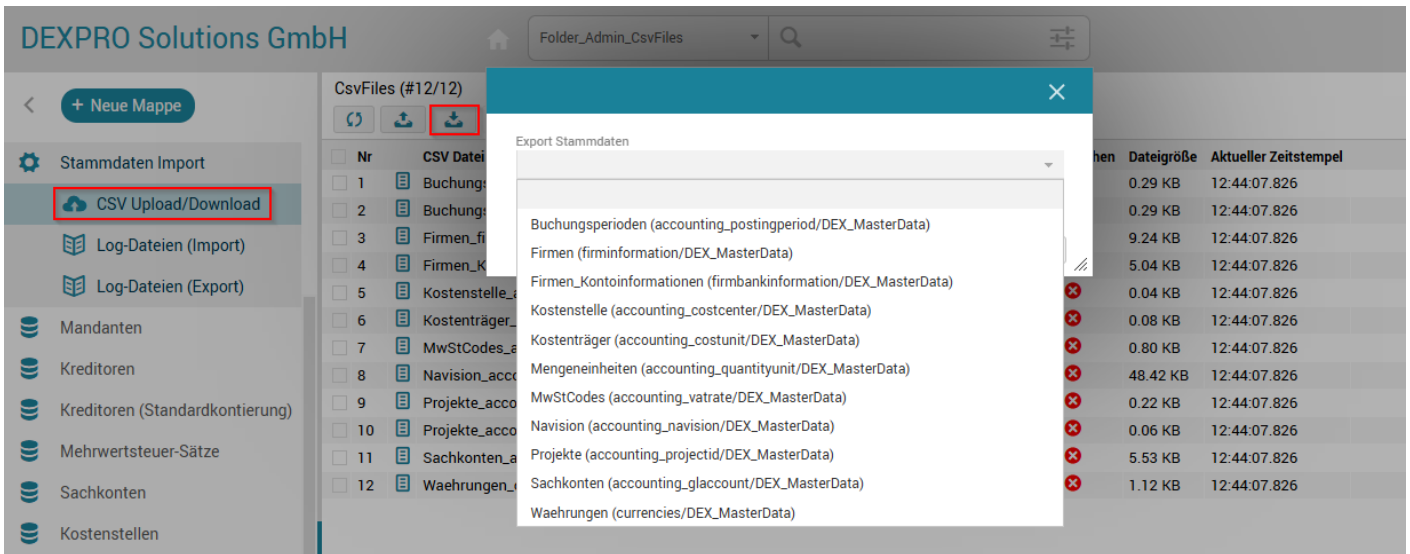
DEXPRO Solutions GmbH

Folder_Admin_CsvFiles

+ Neue Mappe

Stammdaten Import

CSV Upload/Download

Log-Dateien (Import)

Log-Dateien (Export)

Mandanten

Kreditoren

Kreditoren (Standardkontierung)

Mehrwertsteuer-Sätze

Sachkonten

Kostenstellen

CsvFiles (#12/12)

Export Stammdaten

Buchungsperioden (accounting_postingperiod/DEX_MasterData)
Firmen (firminformation/DEX_MasterData)
Firmen_Kontoinformationen (firmbankinformation/DEX_MasterData)
Kostenstelle (accounting_costcenter/DEX_MasterData)
Kostenträger (accounting_costunit/DEX_MasterData)
Mengeneinheiten (accounting_quantityunit/DEX_MasterData)
MwStCodes (accounting_vatrate/DEX_MasterData)
Navision (accounting_navision/DEX_MasterData)
Projekte (accounting_projectid/DEX_MasterData)
Sachkonten (accounting_glaccount/DEX_MasterData)
Waehrungen (currencies/DEX_MasterData)

| Nr | CSV Datei | hen | Dateigröße | Aktueller Zeitstempel |
|---|---|---|---|---|
| 1 | Buchungs |  | 0.29 KB | 12:44:07.826 |
| 2 | Buchungs |  | 0.29 KB | 12:44:07.826 |
| 3 | Firmen_fi |  | 9.24 KB | 12:44:07.826 |
| 4 | Firmen_K |  | 5.04 KB | 12:44:07.826 |
| 5 | Kostenstelle_a |  | 0.04 KB | 12:44:07.826 |
| 6 | Kostenträger_ |  | 0.08 KB | 12:44:07.826 |
| 7 | MwStCodes_a |  | 0.80 KB | 12:44:07.826 |
| 8 | Navision_acc |  | 48.42 KB | 12:44:07.826 |
| 9 | Projekte_acco |  | 0.22 KB | 12:44:07.826 |
| 10 | Projekte_acco |  | 0.06 KB | 12:44:07.826 |
| 11 | Sachkonten_a |  | 5.53 KB | 12:44:07.826 |
| 12 | Waehrungen_ |  | 1.12 KB | 12:44:07.826 |